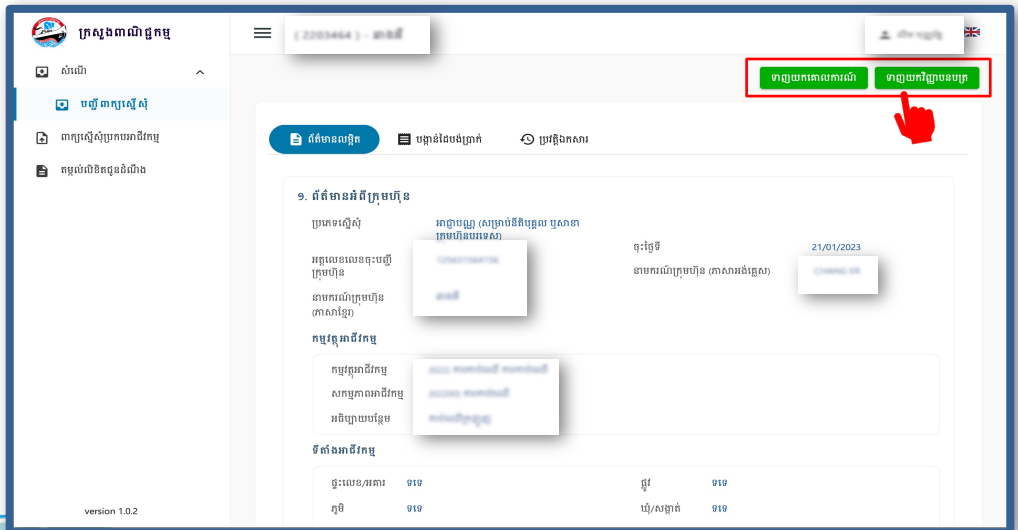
ក្រសួងពាណិជ្ជកម្ម

( 2203464 ) - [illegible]

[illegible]

សំណើ

បញ្ជីពាក្យស្នើសុំ

ពាក្យស្នើសុំប្រកបអាជីវកម្ម

តម្លល់លិខិតជូនដំណឹង

ទាញយកគោលការណ៍

ទាញយកវិញ្ញាបនបត្រ

ព័ត៌មានលម្អិត

បង្កាន់ដៃបង់ប្រាក់

ប្រវត្តិឯកសារ

១. ព័ត៌មានអំពីក្រុមហ៊ុន

ប្រភេទស្នើសុំ

អាជ្ញាបណ្ណ (សម្រាប់និតិបុគ្គល ឬសាខាក្រុមហ៊ុនបរទេស)

ចុះថ្ងៃទី

21/01/2023

អត្តលេខលេខចុះបញ្ជីក្រុមហ៊ុន

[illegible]

នាមករណ៍ក្រុមហ៊ុន (ភាសាអង់គ្លេស)

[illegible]

នាមករណ៍ក្រុមហ៊ុន (ភាសាខ្មែរ)

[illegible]

កម្មវត្ថុអាជីវកម្ម

កម្មវត្ថុអាជីវកម្ម

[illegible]

សកម្មភាពអាជីវកម្ម

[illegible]

អធិប្បាយបន្ថែម

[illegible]

ទីតាំងអាជីវកម្ម

ផ្ទះលេខ/អគារ

ទទេ

ផ្លូវ

ទទេ

ភូមិ

ទទេ

ឃុំ/សង្កាត់

ទទេ

version 1.0.2